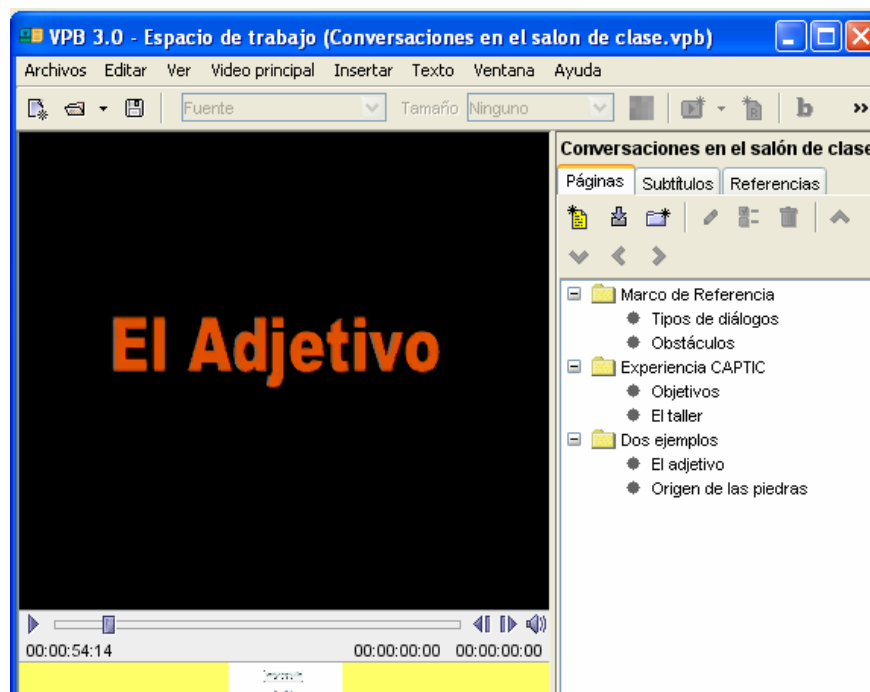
VPB 3.0 - Espacio de trabajo (Conversaciones en el salon de clase.vpb)

Archivos Editar Ver Video principal Insertar Texto Ventana Ayuda

Fuente Tamaño Ninguno b »

El Adjetivo

00:00:54:14 00:00:00:00 00:00:00:00

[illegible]

Conversaciones en el salón de clase

Páginas Subtítulos Referencias

Marco de Referencia
Tipos de diálogos
Obstáculos
Experiencia CAPTIC
Objetivos
El taller
Dos ejemplos
El adjetivo
Origen de las piedras